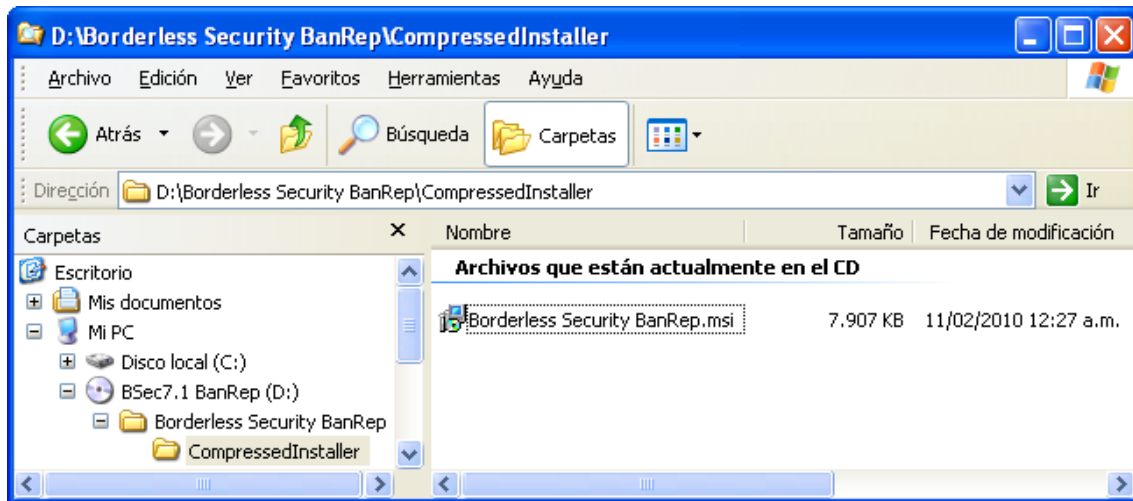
D:\Borderless Security BanRep\CompressedInstaller

Archivo Edición Ver Favoritos Herramientas Ayuda

Atrás Búsqueda Carpetas

Dirección D:\Borderless Security BanRep\CompressedInstaller Ir

Carpetas

Escritorio
Mis documentos
Mi PC
Disco local (C:)
BSec7.1 BanRep (D:)
Borderless Security BanRep
CompressedInstaller

| Nombre | Tamaño | Fecha de modificación |
|---|---|---|
| Archivos que están actualmente en el CD | | |
| Borderless Security BanRep.msi | 7.907 KB | 11/02/2010 12:27 a.m. |